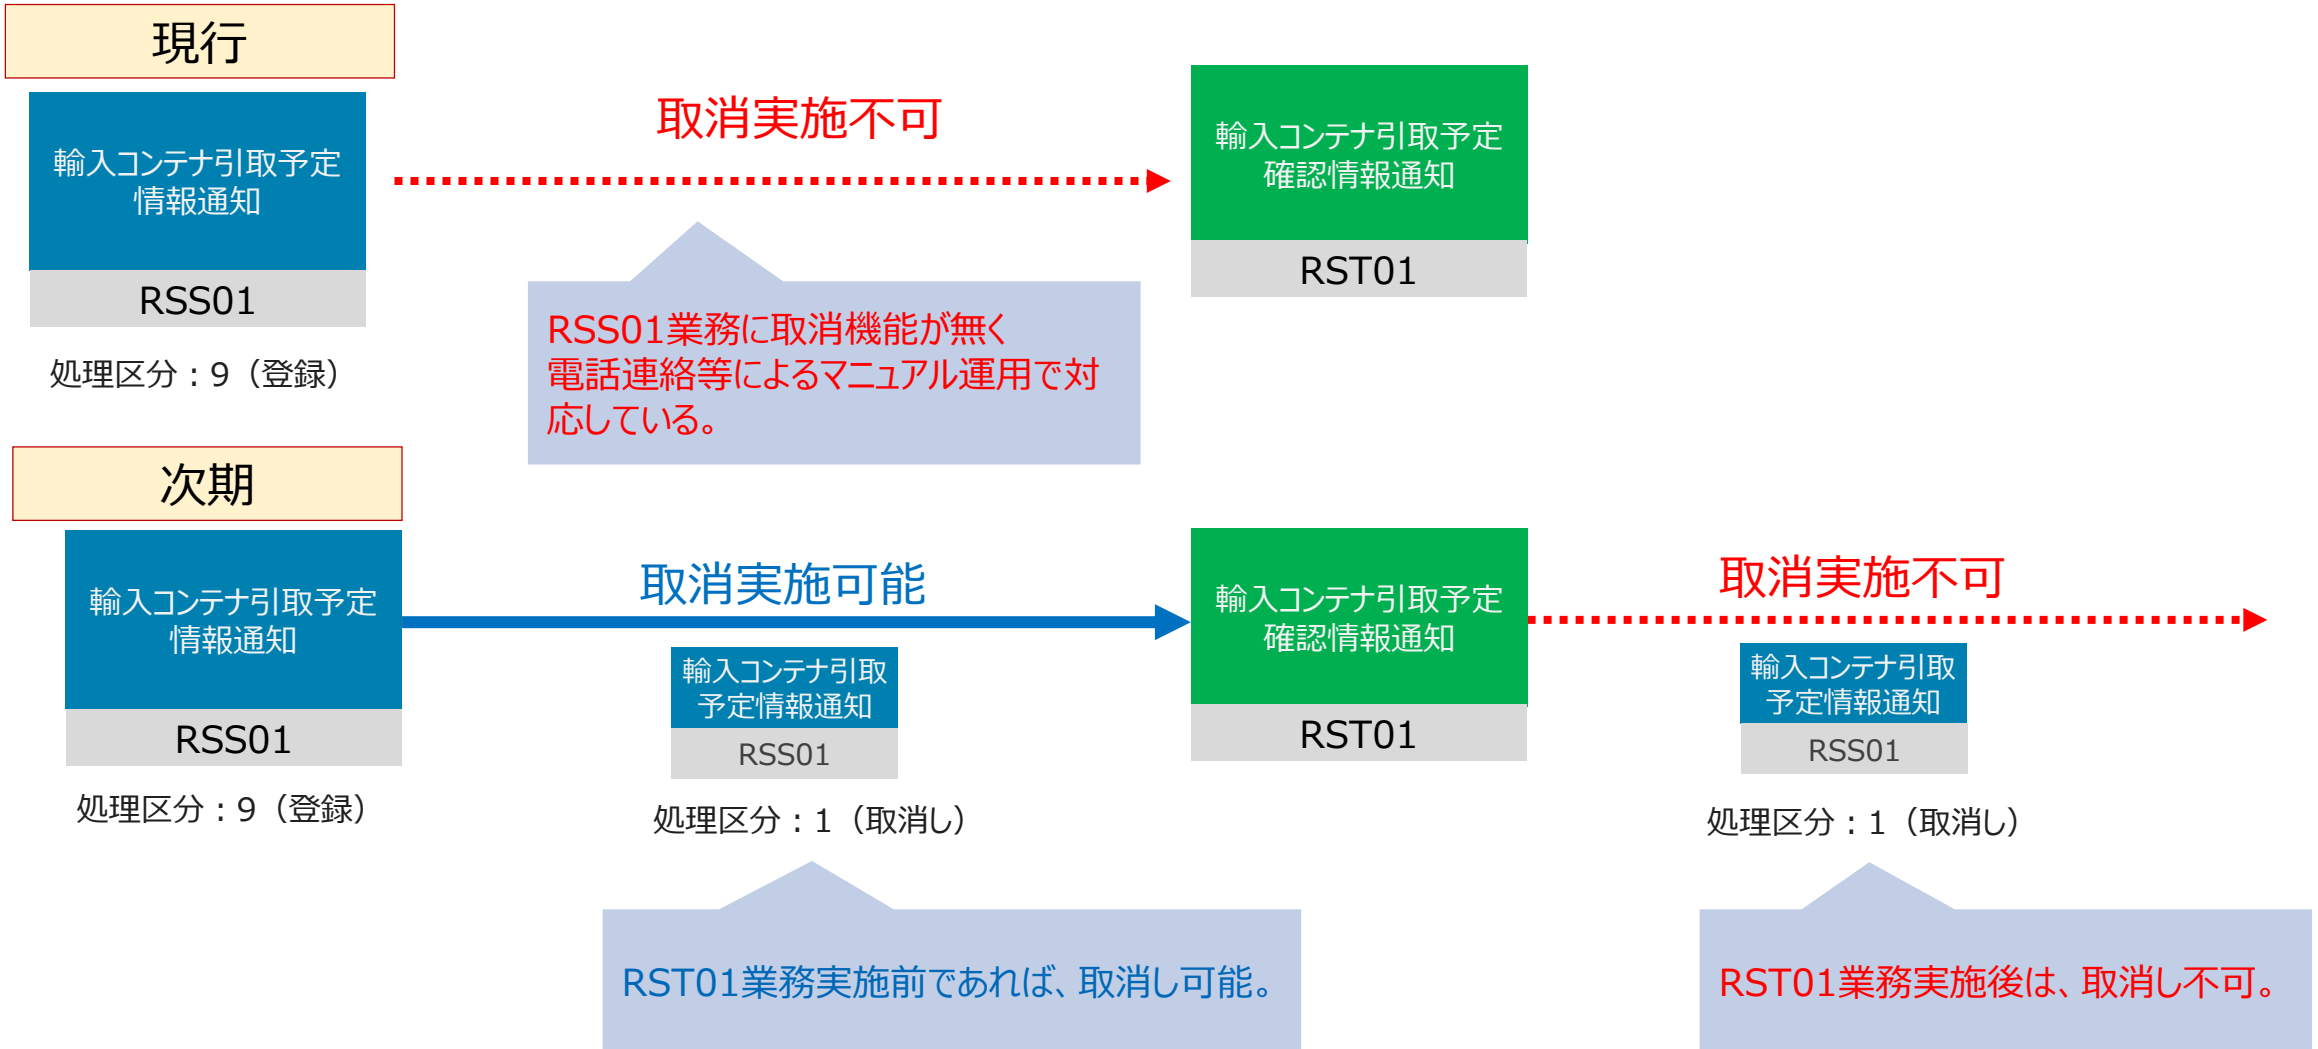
現行

輸入コンテナ引取予定情報通知

RSS01

処理区分：9（登録）

取消実施不可

RSS01業務に取消機能が無く電話連絡等によるマニュアル運用で対応している。

輸入コンテナ引取予定確認情報通知

RST01

次期

輸入コンテナ引取予定情報通知

RSS01

処理区分：9（登録）

取消実施可能

輸入コンテナ引取予定情報通知

RSS01

処理区分：1（取消し）

RST01業務実施前であれば、取消し可能。

輸入コンテナ引取予定確認情報通知

RST01

取消実施不可

輸入コンテナ引取予定情報通知

RSS01

処理区分：1（取消し）

RST01業務実施後は、取消し不可。